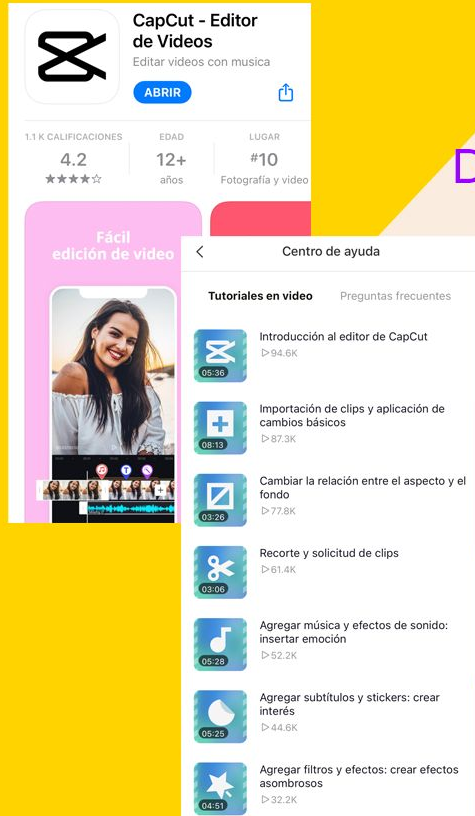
CapCut - Editor de Videos

Editar videos con musica

ABRIR

1.1 K CALIFICACIONES
4.2
★★★★☆

EDAD
12+
años

LUGAR
#10
Fotografía y video

Fácil edición de video

D

Centro de ayuda

Tutoriales en video

Preguntas frecuentes

05:36
Introducción al editor de CapCut
▷94.6K

08:13
Importación de clips y aplicación de cambios básicos
▷87.3K

03:26
Cambiar la relación entre el aspecto y el fondo
▷77.8K

03:06
Recorte y solicitud de clips
▷61.4K

05:28
Agregar música y efectos de sonido: insertar emoción
▷52.2K

05:25
Agregar subtítulos y stickers: crear interés
▷44.6K

04:51
Agregar filtros y efectos: crear efectos asombrosos
▷32.2K